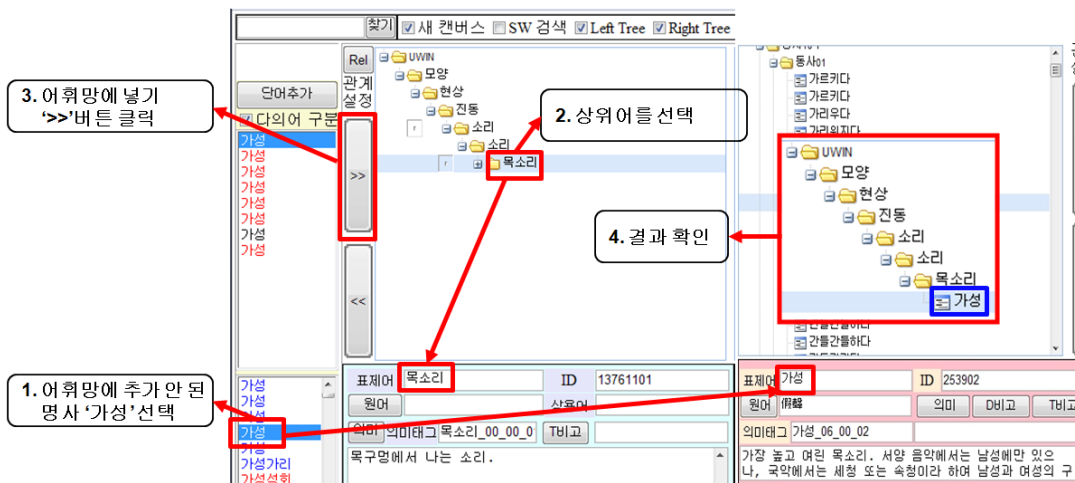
찾기 새 캔버스 SW 검색 Left Tree Right Tree

3. 어휘망에 넣기 '>>'버튼 클릭

단어추가

다의어 구분

가성
가성
가성
가성
가성
가성
가성
가성

Rel
관계 설정

>>

<<

UWIN
모양
현상
진동
소리
소리
목소리

2. 상위어를 선택

동사01
가르키다
가르키다
가리우다
가리워지다

UWIN
모양
현상
진동
소리
소리
목소리
가성

4. 결과 확인

간들간들하다
간들간들하다

1. 어휘망에 추가 안 된 명사 '가성' 선택

가성
가성
가성
가성
가성
가성가리
가성설희

표제어 목소리
ID 13761101
원어
상용어
의미 의미태그 목소리_00_00_0 T비교
목구멍에서 나는 소리.

표제어 가성
ID 253902
원어 假聲
의미 D비교 T비교
의미태그 가성_06_00_02
가장 높고 여린 목소리. 서양 음악에서는 남성에만 있으나, 국악에서는 세청 또는 속청이라 하여 남성과 여성의 구